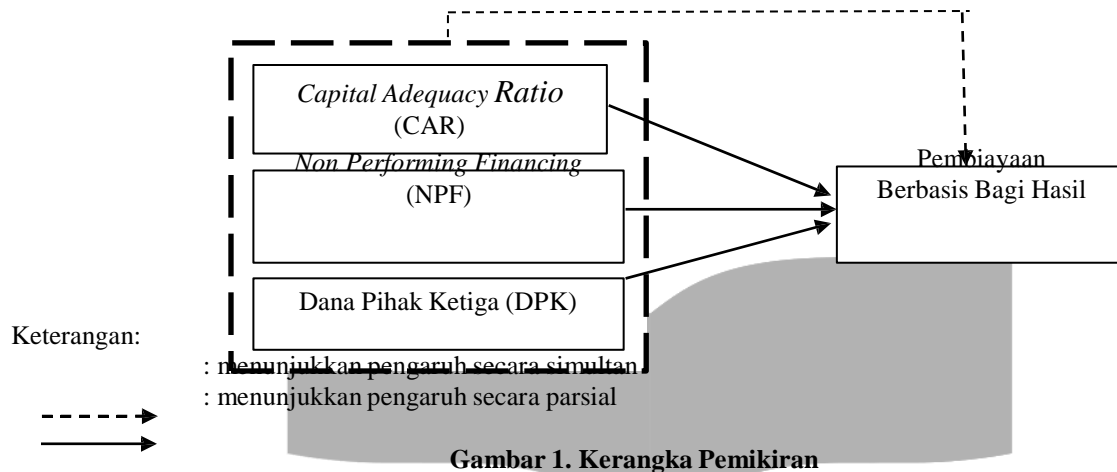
Capital Adequacy Ratio (CAR)

Non Performing Financing (NPF)

Dana Pihak Ketiga (DPK)

Pembiayaan Berbasis Bagi Hasil

Keterangan:

: menunjukkan pengaruh secara simultan

: menunjukkan pengaruh secara parsial

Gambar 1. Kerangka Pemikiran